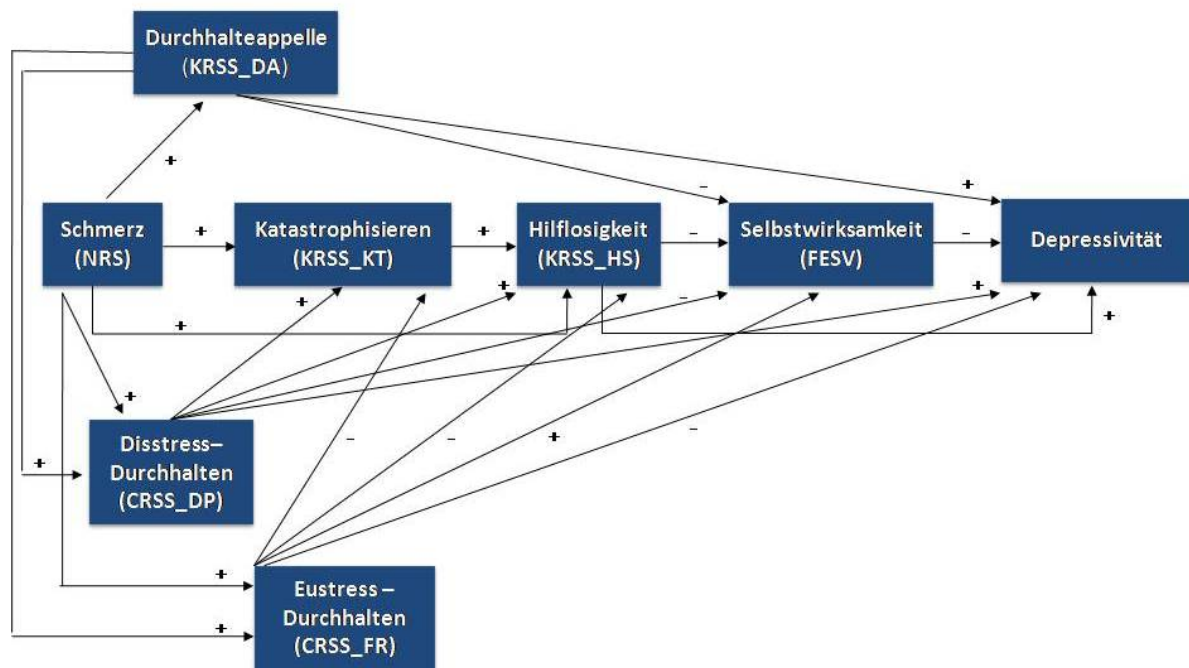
Durchhalteappelle (KRSS_DA)

+

–

+

Schmerz (NRS)

+

Katastrophisieren (KRSS_KT)

+

Hilflosigkeit (KRSS_HS)

–

Selbstwirksamkeit (FESV)

–

Depressivität

+

+

–

+

+

+

+

Disstress–Durchhalten (CRSS_DP)

–

–

+

–

+

+

Eustress–Durchhalten (CRSS_FR)

+